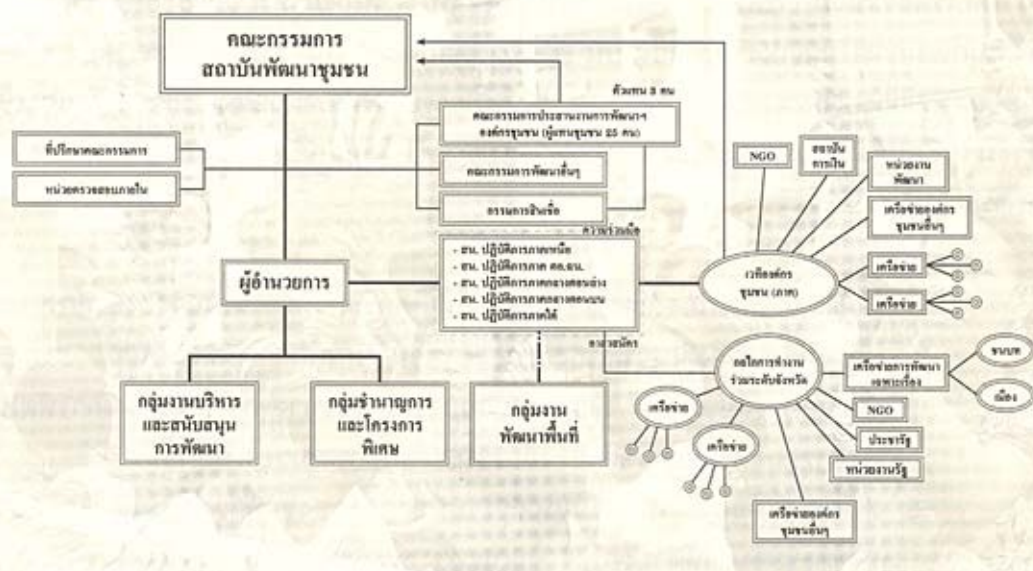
คณะกรรมการ
สถาบันพัฒนาชุมชน

ตัวแทน 3 คน

คณะกรรมการประสานงานการพัฒนาฯ องค์กรชุมชน (ผู้แทนชุมชน 25 คน)

ที่ปรึกษาคณะกรรมการ

หน่วยตรวจสอบภายใน

คณะกรรมการพัฒนาอื่นๆ

กรรมการสินเชื่อ

ตัวแทนภาคละ

- สน. ปฏิบัติการภาคเหนือ
- สน. ปฏิบัติการภาค ตอ.ฉน.
- สน. ปฏิบัติการภาคกลางตอนล่าง
- สน. ปฏิบัติการภาคกลางตอนบน
- สน. ปฏิบัติการภาคใต้

ผู้อำนวยการ

อาสาสมัคร

กลุ่มงานบริหาร
และสนับสนุน
การพัฒนา

กลุ่มชำนาญการ
และโครงการ
พิเศษ

กลุ่มงาน
พัฒนาพื้นที่

NGO

สถาบัน
การเงิน

หน่วยงาน
พัฒนา

เครือข่ายองค์กร
ชุมชนอื่นๆ

เวทีองค์กร
ชุมชน (ภาค)

เครือข่าย

เครือข่าย

กลไกการทำงาน
ร่วมระดับจังหวัด

เครือข่ายการพัฒนา
เฉพาะเรื่อง

ชนบท

เมือง

NGO

ประชารัฐ

หน่วยงานรัฐ

เครือข่าย

เครือข่าย

เครือข่ายองค์กร
ชุมชนอื่นๆ